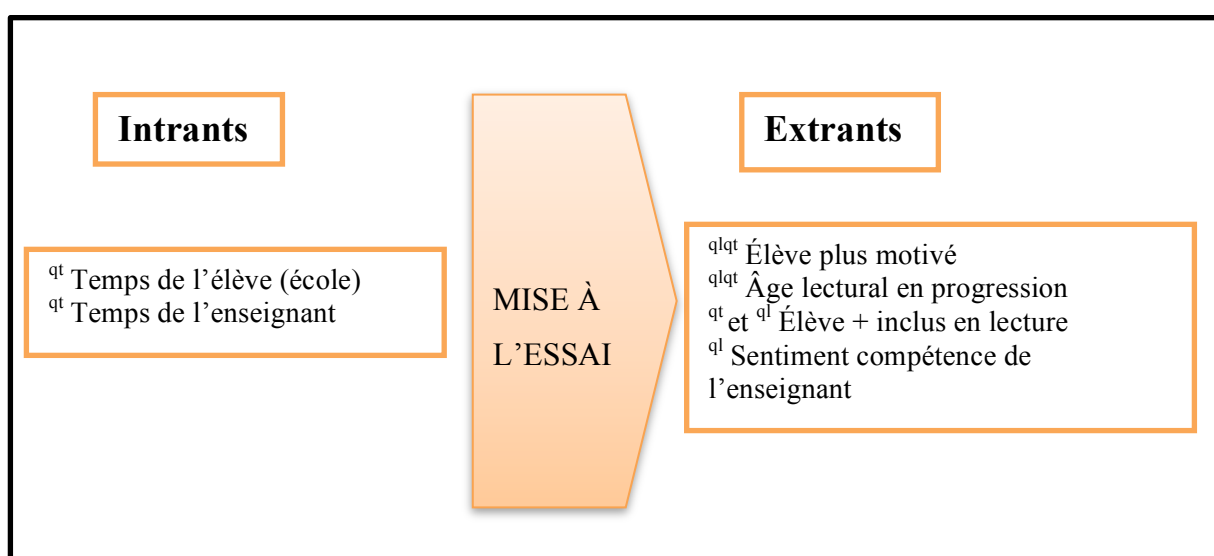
Intrants

$^{qt}$ Temps de l’élève (école)
$^{qt}$ Temps de l’enseignant

MISE À L’ESSAI

Extrants

$^{qlqt}$ Élève plus motivé
$^{qlqt}$ Âge lectural en progression
$^{qt}$ et $^{ql}$ Élève + inclus en lecture
$^{ql}$ Sentiment compétence de l’enseignant